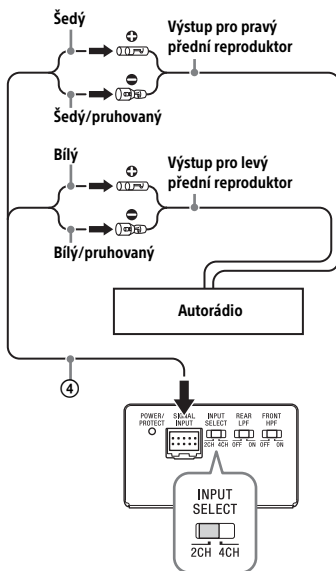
Šedý

Výstup pro pravý přední reproduktor

Šedý/pruhovaný

Bílý

Výstup pro levý přední reproduktor

Bílý/pruhovaný

Autorádio

④

POWER/ PROTECT

SIGNAL INPUT

INPUT SELECT 2CH 4CH

REAR LPF OFF ON

FRONT HPF OFF ON

INPUT SELECT

2CH 4CH